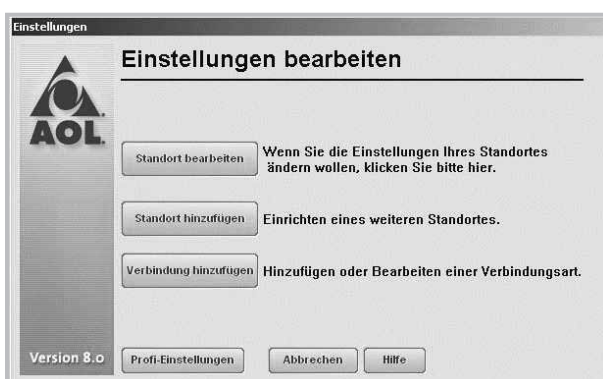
Einstellungen

Einstellungen bearbeiten

AOL.

Standort bearbeiten

Wenn Sie die Einstellungen Ihres Standortes ändern wollen, klicken Sie bitte hier.

Standort hinzufügen

Einrichten eines weiteren Standortes.

Verbindung hinzufügen

Hinzufügen oder Bearbeiten einer Verbindungsart.

Version 8.o

Profi-Einstellungen

Abbrechen

Hilfe